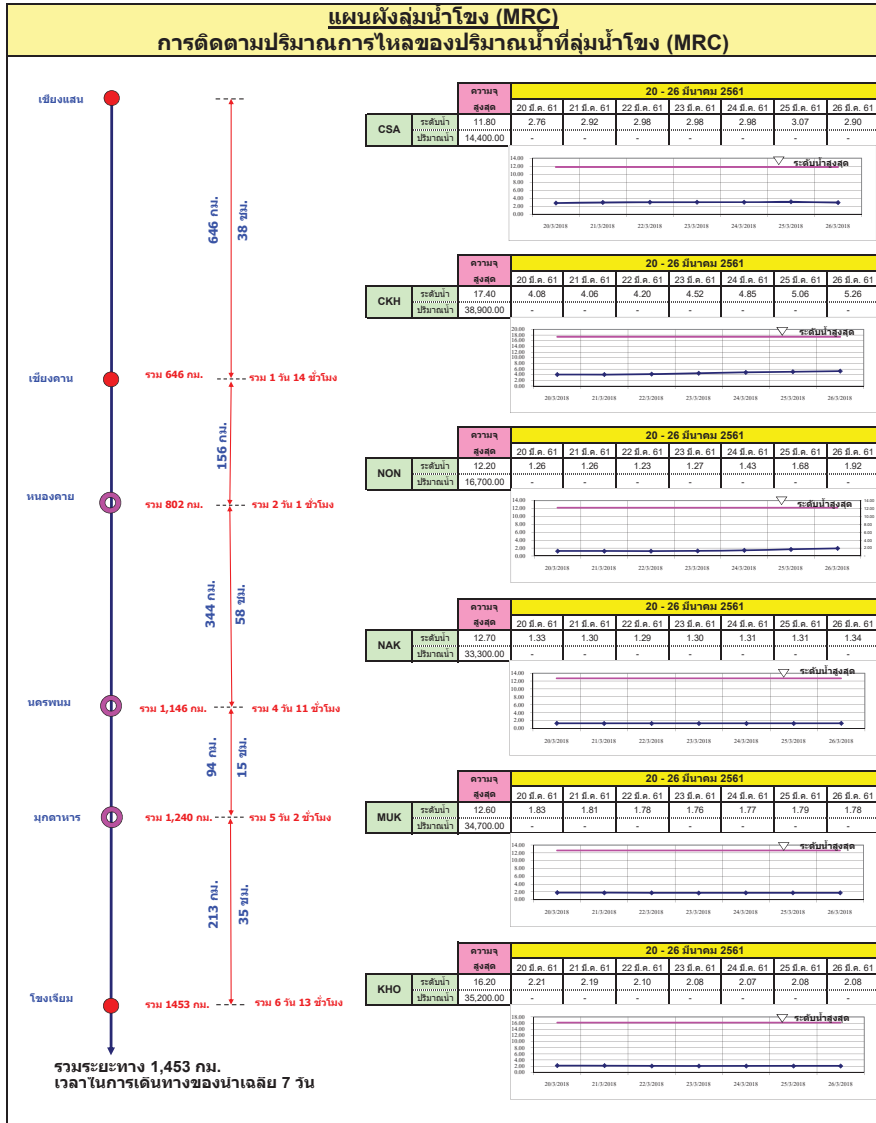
แผนผังลุ่มน้ำโขง (MRC)
การติดตามปริมาณการไหลของปริมาณน้ำที่ลุ่มน้ำโขง (MRC)

เชียงแสน

646 กม. 38 ชม.

| | | ความจุสูงสุด | 20 มี.ค. 61 | 21 มี.ค. 61 | 22 มี.ค. 61 | 23 มี.ค. 61 | 24 มี.ค. 61 | 25 มี.ค. 61 | 26 มี.ค. 61 |
|---|---|---|---|---|---|---|---|---|---|
| CSA | ระดับน้ำ | 11.80 | 2.76 | 2.92 | 2.98 | 2.98 | 2.98 | 3.07 | 2.90 |
| | ปริมาณน้ำ | 14,400.00 | - | - | - | - | - | - | - |

20 - 26 มีนาคม 2561

14.00 12.00 10.00 8.00 6.00 4.00 2.00 0.00
ระดับน้ำสูงสุด
20/3/2018 21/3/2018 22/3/2018 23/3/2018 24/3/2018 25/3/2018 26/3/2018

เชียงคาน รวม 646 กม. รวม 1 วัน 14 ชั่วโมง

156 กม.

| | | ความจุสูงสุด | 20 มี.ค. 61 | 21 มี.ค. 61 | 22 มี.ค. 61 | 23 มี.ค. 61 | 24 มี.ค. 61 | 25 มี.ค. 61 | 26 มี.ค. 61 |
|---|---|---|---|---|---|---|---|---|---|
| CKH | ระดับน้ำ | 17.40 | 4.08 | 4.06 | 4.20 | 4.52 | 4.85 | 5.06 | 5.26 |
| | ปริมาณน้ำ | 38,900.00 | - | - | - | - | - | - | - |

20 - 26 มีนาคม 2561

20.00 18.00 16.00 14.00 12.00 10.00 8.00 6.00 4.00 2.00 0.00
ระดับน้ำสูงสุด
20/3/2018 21/3/2018 22/3/2018 23/3/2018 24/3/2018 25/3/2018 26/3/2018

หนองคาย รวม 802 กม. รวม 2 วัน 1 ชั่วโมง

344 กม. 58 ชม.

| | | ความจุสูงสุด | 20 มี.ค. 61 | 21 มี.ค. 61 | 22 มี.ค. 61 | 23 มี.ค. 61 | 24 มี.ค. 61 | 25 มี.ค. 61 | 26 มี.ค. 61 |
|---|---|---|---|---|---|---|---|---|---|
| NON | ระดับน้ำ | 12.20 | 1.26 | 1.26 | 1.23 | 1.27 | 1.43 | 1.68 | 1.92 |
| | ปริมาณน้ำ | 16,700.00 | - | - | - | - | - | - | - |

20 - 26 มีนาคม 2561

14.00 12.00 10.00 8.00 6.00 4.00 2.00 0.00
ระดับน้ำสูงสุด
12.00 10.00 8.00 6.00 4.00 2.00
20/3/2018 21/3/2018 22/3/2018 23/3/2018 24/3/2018 25/3/2018 26/3/2018

นครพนม รวม 1,146 กม. รวม 4 วัน 11 ชั่วโมง

94 กม. 15 ชม.

| | | ความจุสูงสุด | 20 มี.ค. 61 | 21 มี.ค. 61 | 22 มี.ค. 61 | 23 มี.ค. 61 | 24 มี.ค. 61 | 25 มี.ค. 61 | 26 มี.ค. 61 |
|---|---|---|---|---|---|---|---|---|---|
| NAK | ระดับน้ำ | 12.70 | 1.33 | 1.30 | 1.29 | 1.30 | 1.31 | 1.31 | 1.34 |
| | ปริมาณน้ำ | 33,300.00 | - | - | - | - | - | - | - |

20 - 26 มีนาคม 2561

14.00 12.00 10.00 8.00 6.00 4.00 2.00 0.00
ระดับน้ำสูงสุด
20/3/2018 21/3/2018 22/3/2018 23/3/2018 24/3/2018 25/3/2018 26/3/2018

มุกดาหาร รวม 1,240 กม. รวม 5 วัน 2 ชั่วโมง

213 กม. 35 ชม.

| | | ความจุสูงสุด | 20 มี.ค. 61 | 21 มี.ค. 61 | 22 มี.ค. 61 | 23 มี.ค. 61 | 24 มี.ค. 61 | 25 มี.ค. 61 | 26 มี.ค. 61 |
|---|---|---|---|---|---|---|---|---|---|
| MUK | ระดับน้ำ | 12.60 | 1.83 | 1.81 | 1.78 | 1.76 | 1.77 | 1.79 | 1.78 |
| | ปริมาณน้ำ | 34,700.00 | - | - | - | - | - | - | - |

20 - 26 มีนาคม 2561

14.00 12.00 10.00 8.00 6.00 4.00 2.00 0.00
ระดับน้ำสูงสุด
20/3/2018 21/3/2018 22/3/2018 23/3/2018 24/3/2018 25/3/2018 26/3/2018

โขงเจียม รวม 1453 กม. รวม 6 วัน 13 ชั่วโมง

| | | ความจุสูงสุด | 20 มี.ค. 61 | 21 มี.ค. 61 | 22 มี.ค. 61 | 23 มี.ค. 61 | 24 มี.ค. 61 | 25 มี.ค. 61 | 26 มี.ค. 61 |
|---|---|---|---|---|---|---|---|---|---|
| KHO | ระดับน้ำ | 16.20 | 2.21 | 2.19 | 2.10 | 2.08 | 2.07 | 2.08 | 2.08 |
| | ปริมาณน้ำ | 35,200.00 | - | - | - | - | - | - | - |

20 - 26 มีนาคม 2561

20.00 18.00 16.00 14.00 12.00 10.00 8.00 6.00 4.00 2.00 0.00
ระดับน้ำสูงสุด
20/3/2018 21/3/2018 22/3/2018 23/3/2018 24/3/2018 25/3/2018 26/3/2018

รวมระยะทาง 1,453 กม.
เวลาในการเดินทางของน้ำเฉลีย 7 วัน